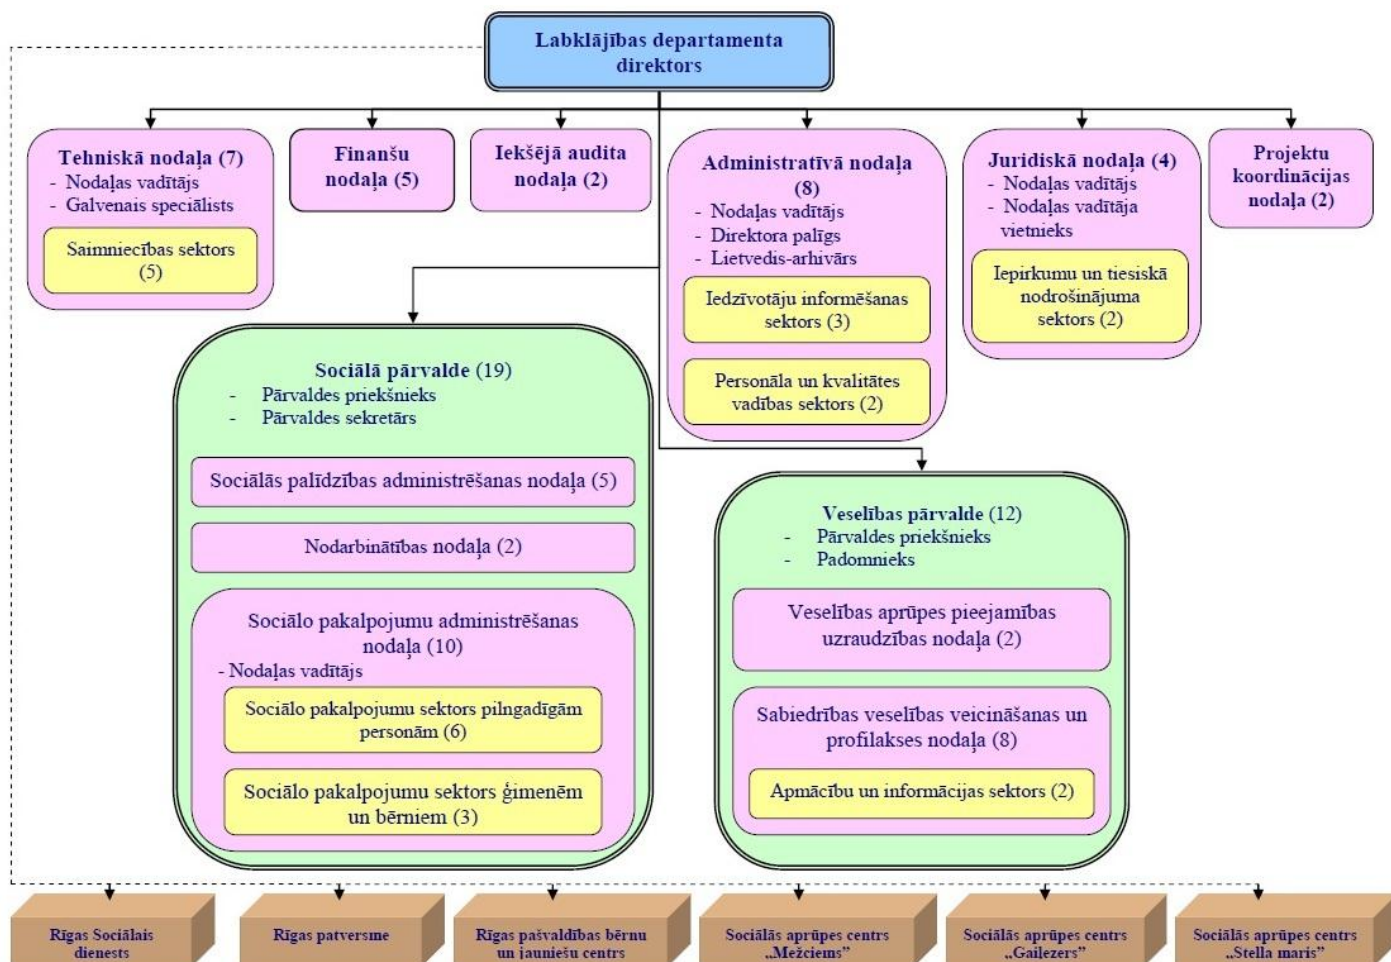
Labklājības departamenta direktors

Tehniskā nodaļa (7)
- Nodaļas vadītājs
- Galvenais speciālists

Saimniecības sektors (5)

Finanšu nodaļa (5)

Iekšējā audita nodaļa (2)

Administratīvā nodaļa (8)
- Nodaļas vadītājs
- Direktora palīgs
- Lietvedis-arhivārs

Iedzīvotāju informēšanas sektors (3)

Personāla un kvalitātes vadības sektors (2)

Juridiskā nodaļa (4)
- Nodaļas vadītājs
- Nodaļas vadītāja vietnieks

Iepirkumu un tiesiskā nodrošinājuma sektors (2)

Projektu koordinācijas nodaļa (2)

Sociālā pārvalde (19)
- Pārvaldes priekšnieks
- Pārvaldes sekretārs

Sociālās palīdzības administrēšanas nodaļa (5)

Nodarbinātības nodaļa (2)

Sociālo pakalpojumu administrēšanas nodaļa (10)
- Nodaļas vadītājs

Sociālo pakalpojumu sektors pilngadīgām personām (6)

Sociālo pakalpojumu sektors ģimenēm un bērniem (3)

Veselības pārvalde (12)
- Pārvaldes priekšnieks
- Padomnieks

Veselības aprūpes pieejamības uzraudzības nodaļa (2)

Sabiedrības veselības veicināšanas un profilakses nodaļa (8)

Apmācību un informācijas sektors (2)

Rīgas Sociālais dienests

Rīgas patversme

Rīgas pašvaldības bērnu un jauniešu centrs

Sociālās aprūpes centrs „Mežciems"

Sociālās aprūpes centrs „Gaiļezers"

Sociālās aprūpes centrs „Stella maris"